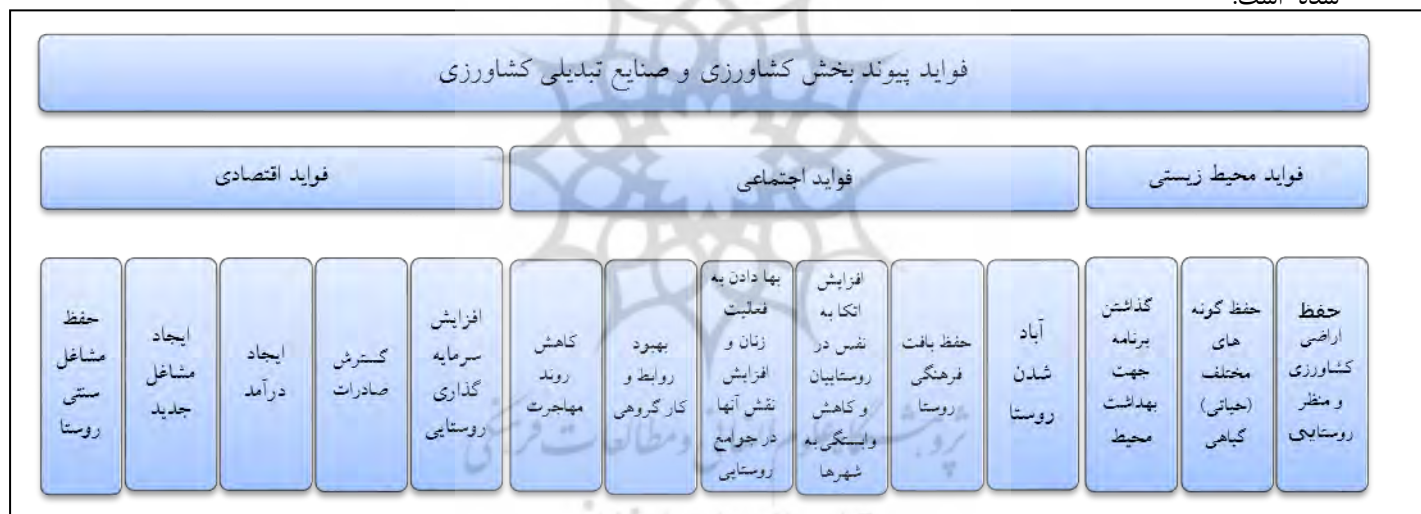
شده است.

فواید پیوند بخش کشاورزی و صنایع تبدیلی کشاورزی

فواید محیط زیستی

فواید اجتماعی

فواید اقتصادی

حفظ اراضی کشاورزی و منظر روستایی

حفظ گونه های مختلف (حیاتی) گیاهی

گذاشتن برنامه جهت بهداشت محیط

آباد شدن روستا

حفظ بافت فرهنگی روستا

افزایش اتکا به نفس در روستاییان و کاهش وابستگی به شهرها

بها دادن به فعالیت زنان و افزایش نقش آنها در جوامع روستایی

بهبود روابط و کار گروهی

کاهش روند مهاجرت

افزایش سرمایه گذاری روستایی

گسترش صادرات

ایجاد درآمد

ایجاد مشاغل جدید

حفظ مشاغل سنتی روستا